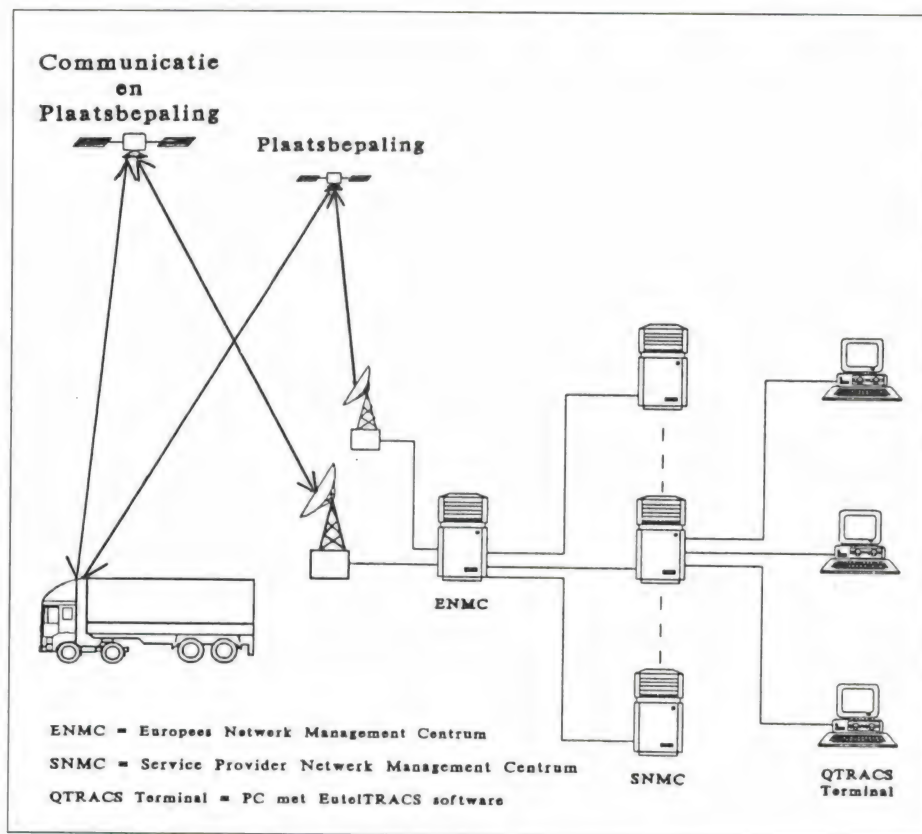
Communicatie
en
Plaatsbepaling

Plaatsbepaling

ENMC

SNMC

QTRACS
Terminal

ENMC = Europees Netwerk Management Centrum

SNMC = Service Provider Netwerk Management Centrum

QTRACS Terminal = PC met EutelTRACS software